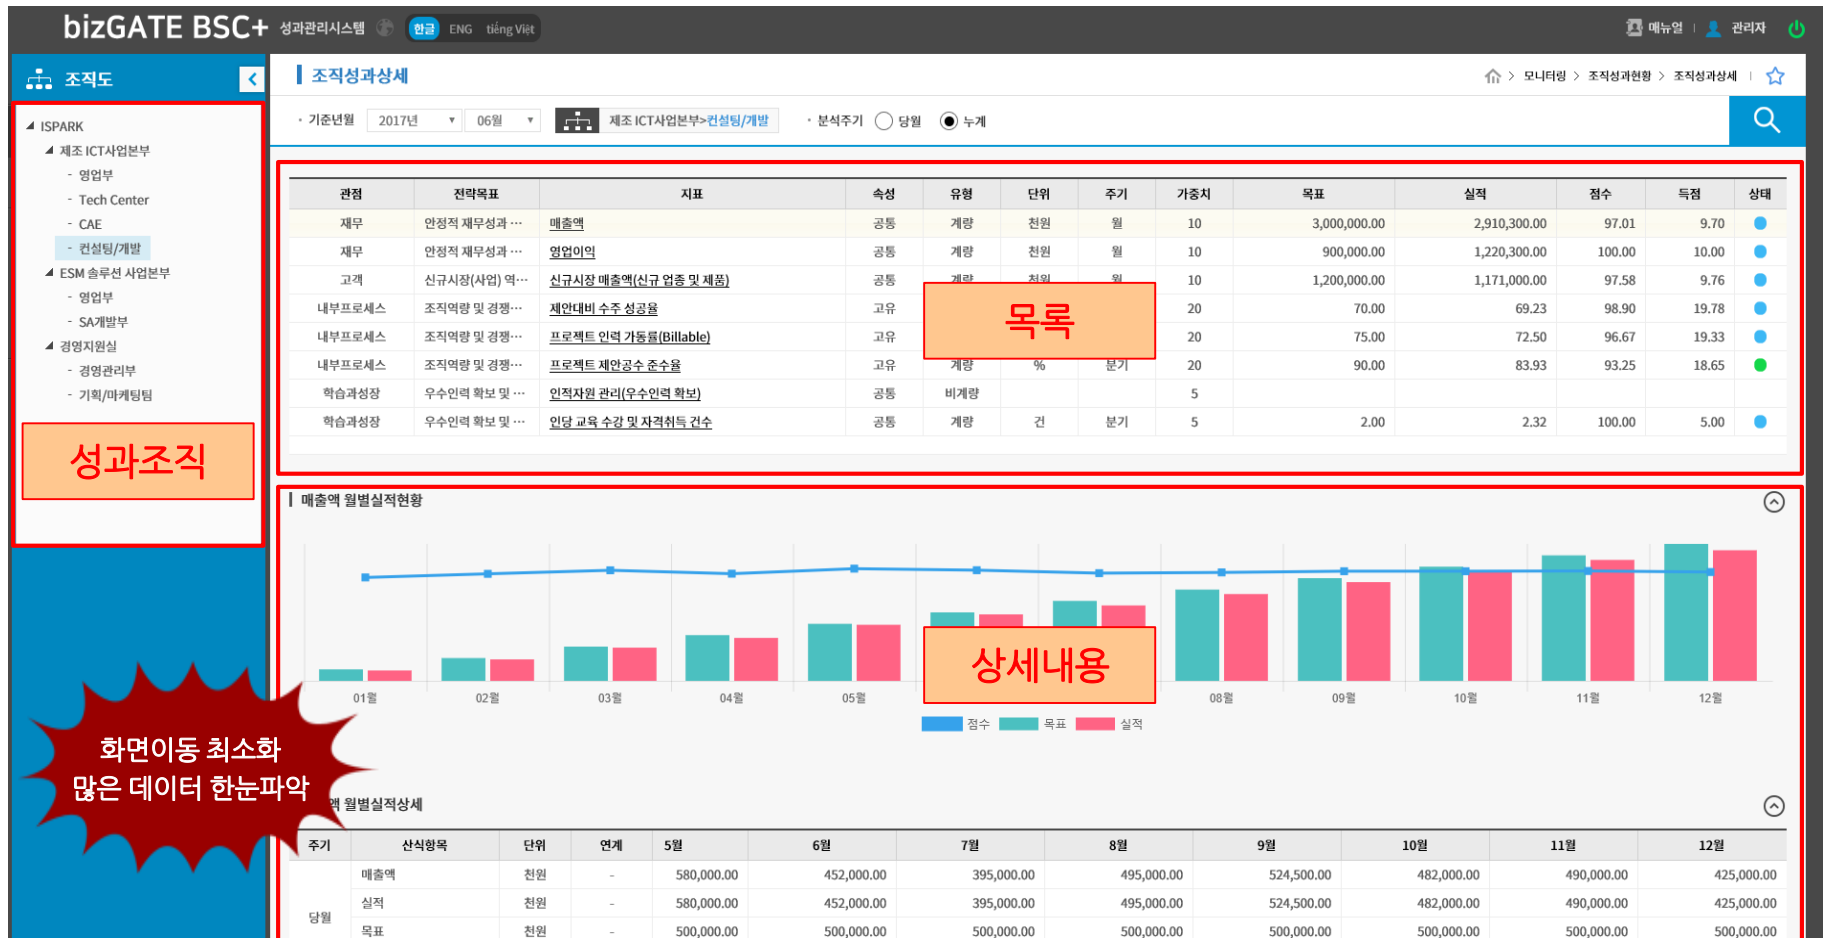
bizGATE BSC+ 성과관리시스템 한글 ENG tiếng Việt

매뉴얼 | 관리자

조직도

ISPARK
제조 ICT사업본부
- 영업부
- Tech Center
- CAE
- 컨설팅/개발
ESM 솔루션 사업본부
- 영업부
- SA개발부
경영지원실
- 경영관리부
- 기획/마케팅팀

성과조직

화면이동 최소화
많은 데이터 한눈파악

조직성과상세

모니터링 > 조직성과현황 > 조직성과상세

· 기준년월 2017년 06월 제조 ICT사업본부>컨설팅/개발 · 분석주기 당월 누계

| 관점 | 전략목표 | 지표 | 속성 | 유형 | 단위 | 주기 | 가중치 | 목표 | 실적 | 점수 | 득점 | 상태 |
|---|---|---|---|---|---|---|---|---|---|---|---|---|
| 재무 | 안정적 재무성과 ··· | 매출액 | 공통 | 계량 | 천원 | 월 | 10 | 3,000,000.00 | 2,910,300.00 | 97.01 | 9.70 | |
| 재무 | 안정적 재무성과 ··· | 영업이익 | 공통 | 계량 | 천원 | 월 | 10 | 900,000.00 | 1,220,300.00 | 100.00 | 10.00 | |
| 고객 | 신규시장(사업) 역··· | 신규시장 매출액(신규 업종 및 제품) | 공통 | 계량 | 천원 | 월 | 10 | 1,200,000.00 | 1,171,000.00 | 97.58 | 9.76 | |
| 내부프로세스 | 조직역량 및 경쟁··· | 제안대비 수주 성공율 | 고유 | | | | 20 | 70.00 | 69.23 | 98.90 | 19.78 | |
| 내부프로세스 | 조직역량 및 경쟁··· | 프로젝트 인력 가동률(Billable) | 고유 | | | | 20 | 75.00 | 72.50 | 96.67 | 19.33 | |
| 내부프로세스 | 조직역량 및 경쟁··· | 프로젝트 제안공수 준수율 | 고유 | 계량 | % | 분기 | 20 | 90.00 | 83.93 | 93.25 | 18.65 | |
| 학습과성장 | 우수인력 확보 및 ··· | 인적자원 관리(우수인력 확보) | 공통 | 비계량 | | | 5 | | | | | |
| 학습과성장 | 우수인력 확보 및 ··· | 인당 교육 수강 및 자격취득 건수 | 공통 | 계량 | 건 | 분기 | 5 | 2.00 | 2.32 | 100.00 | 5.00 | |

목록

매출액 월별실적현황

01월 02월 03월 04월 05월 08월 09월 10월 11월 12월

상세내용

점수 목표 실적

액 월별실적상세

| 주기 | 산식항목 | 단위 | 연계 | 5월 | 6월 | 7월 | 8월 | 9월 | 10월 | 11월 | 12월 |
|---|---|---|---|---|---|---|---|---|---|---|---|
| 당월 | 매출액 | 천원 | - | 580,000.00 | 452,000.00 | 395,000.00 | 495,000.00 | 524,500.00 | 482,000.00 | 490,000.00 | 425,000.00 |
| | 실적 | 천원 | - | 580,000.00 | 452,000.00 | 395,000.00 | 495,000.00 | 524,500.00 | 482,000.00 | 490,000.00 | 425,000.00 |
| | 목표 | 천원 | - | 500,000.00 | 500,000.00 | 500,000.00 | 500,000.00 | 500,000.00 | 500,000.00 | 500,000.00 | 500,000.00 |